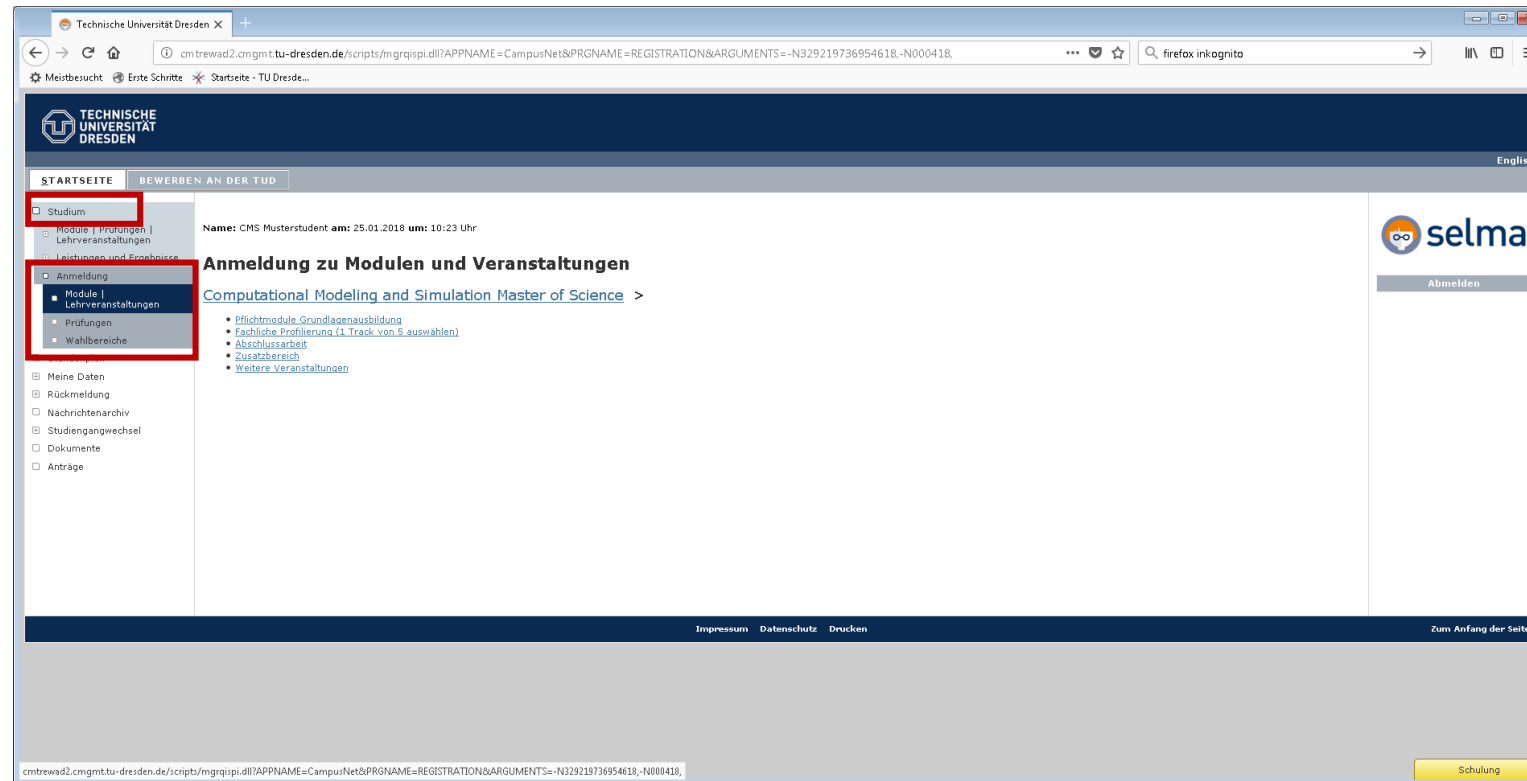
Technische Universität Dresden ×

cmtrewad2.cmgmt.tu-dresden.de/scripts/mgrqispi.dll?APPNAME=CampusNet&PRGNAME=REGISTRATION&ARGUMENTS=-N329219736954618,-N000418,

firefox inkognito

Meistbesucht Erste Schritte Startseite - TU Dresde...

TECHNISCHE UNIVERSITÄT DRESDEN

Englis

STARTSEITE BEWERBEN AN DER TUD

Studium
Module | Prüfungen | Lehrveranstaltungen
Leistungen und Ergebnisse
Anmeldung
Module | Lehrveranstaltungen
Prüfungen
Wahlbereiche
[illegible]
Meine Daten
Rückmeldung
Nachrichtenarchiv
Studiengangwechsel
Dokumente
Anträge

Name: CMS Musterstudent am: 25.01.2018 um: 10:23 Uhr

Anmeldung zu Modulen und Veranstaltungen

Computational Modeling and Simulation Master of Science >

• Pflichtmodule Grundlagenausbildung
• Fachliche Profilierung (1 Track von 5 auswählen)
• Abschlussarbeit
• Zusatzbereich
• Weitere Veranstaltungen

selma

Abmelden

Impressum Datenschutz Drucken

Zum Anfang der Seit

cmtrewad2.cmgmt.tu-dresden.de/scripts/mgrqispi.dll?APPNAME=CampusNet&PRGNAME=REGISTRATION&ARGUMENTS=-N329219736954618,-N000418,

Schulung